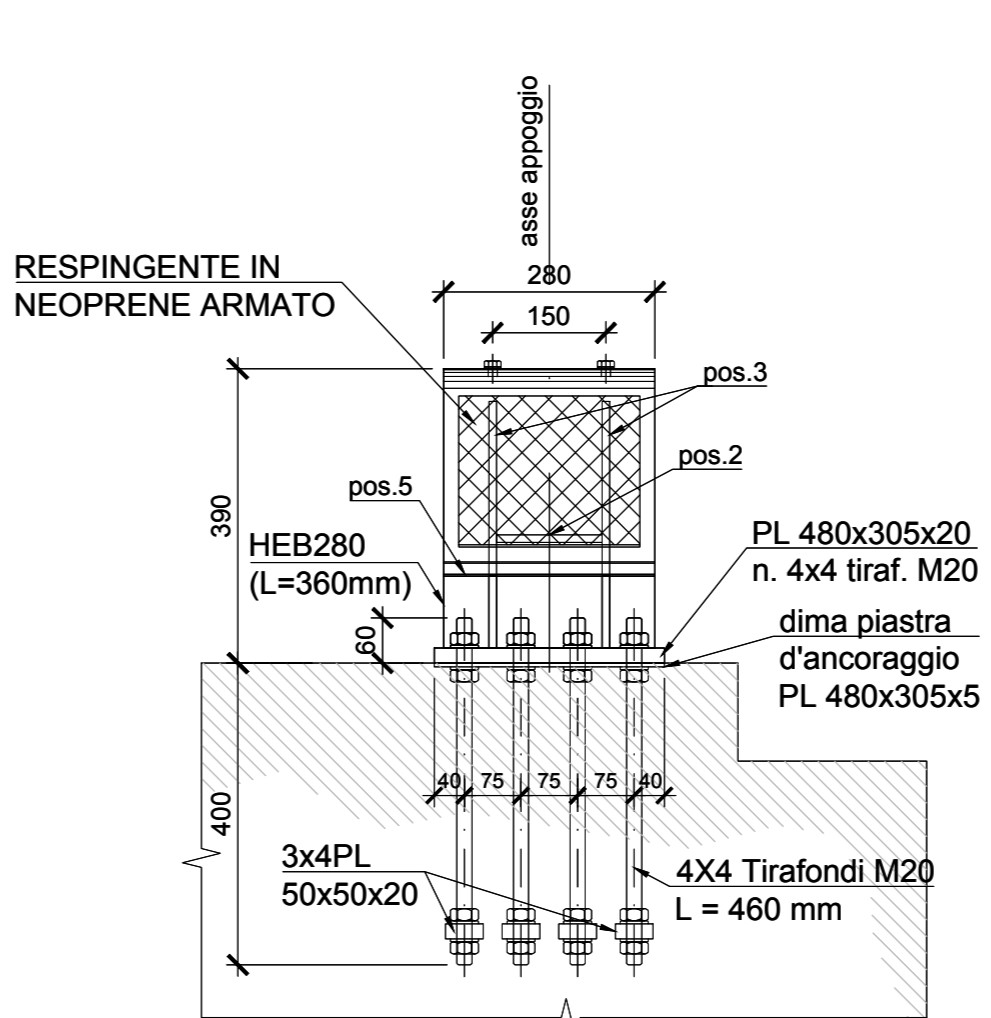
asse appoggio

RESPINGENTE IN NEOPRENE ARMATO

280

150

pos.3

pos.2

pos.5

390

HEB280 (L=360mm)

PL 480x305x20
n. 4x4 tiraf. M20

60

dima piastra
d'ancoraggio
PL 480x305x5

40 75 75 75 40

400

3x4PL
50x50x20

4X4 Tirafondi M20
L = 460 mm